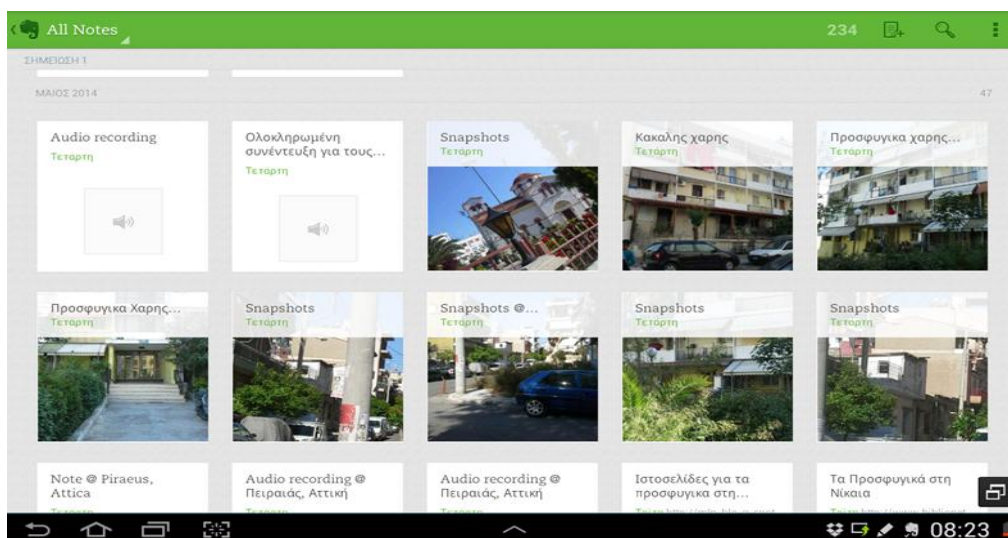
All Notes

234

ΣΗΜΕΙΩΣΗ 1

ΜΑΙΟΣ 2014

47

Audio recording
Τετάρτη

Ολοκληρωμένη συνέντευξη για τους...
Τετάρτη

Snapshots
Τετάρτη

Κακαλης χαρης
Τετάρτη

Προσφυγικα χαρης...
Τετάρτη

Προσφυγικα Χαρης...
Τετάρτη

Snapshots
Τετάρτη

Snapshots @...
Τετάρτη

Snapshots
Τετάρτη

Snapshots
Τετάρτη

Note @ Piraeus, Attica
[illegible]

Audio recording @ Πειραιάς, Αττική
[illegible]

Audio recording @ Πειραιάς, Αττική
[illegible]

Ιστοσελίδες για τα προσφυγικα στη...
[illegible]

Τα Προσφυγικά στη Νίκαια
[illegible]

08:23